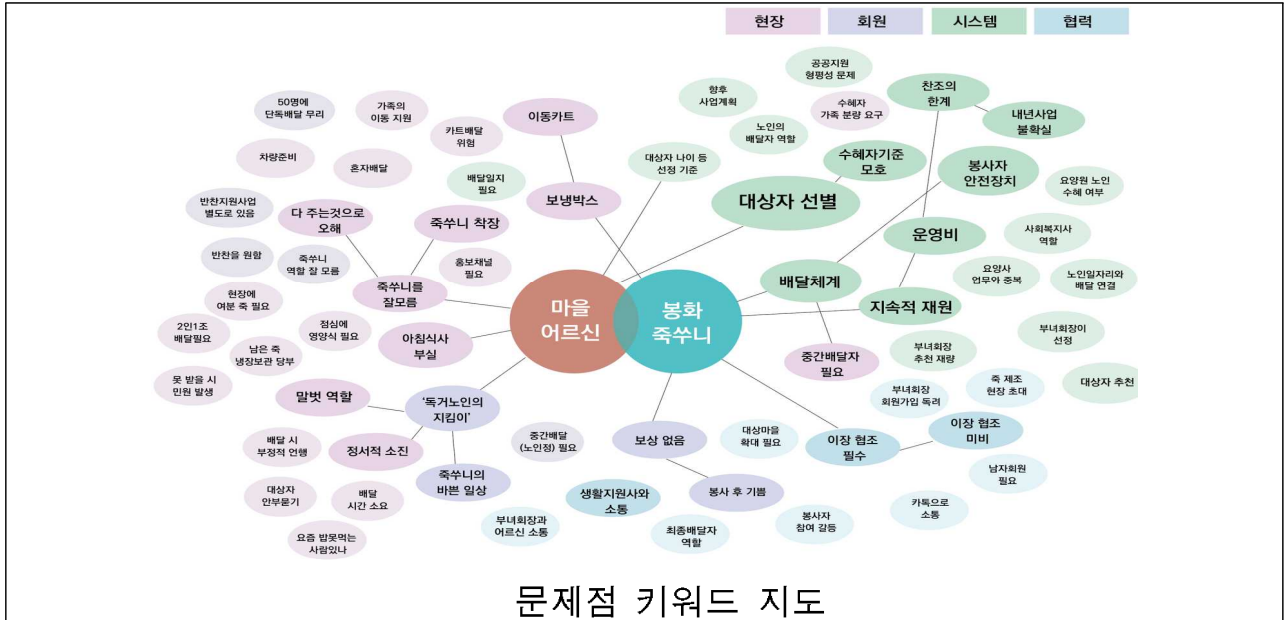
현장 회원 시스템 협력

마을 어르신

봉화 죽쑤니

50명에 단독배달 무리
가족의 이동 지원
카트배달 위험
이동카트
차량준비
혼자배달
배달일지 필요
보냉박스
반찬지원사업 별도로 있음
다 주는것으로 오해
죽쑤니 착장
반찬을 원함
죽쑤니 역할 잘 모름
홍보채널 필요
죽쑤니를 잘모름
현장에 여분 죽 필요
2인1조 배달필요
점심에 영양식 필요
아침식사 부실
남은 죽 냉장보관 당부
못 받을 시 민원 발생
말벗 역할
'독거노인의 지킴이'
배달 시 부정적 언행
정서적 소진
중간배달 (노인정) 필요
죽쑤니의 바쁜 일상
대상자 안부묻기
배달 시간 소요
요즘 밥못먹는 사람있나
부녀회장과 어르신 소통
생활지원사와 소통
보상 없음
봉사 후 기쁨
최종배달자 역할
대상마을 확대 필요
봉사자 참여 갈등
이장 협조 필수
이장 협조 미비
카톡으로 소통
남자회원 필요
죽 제조 현장 초대
부녀회장 회원가입 독려
중간배달자 필요
부녀회장 추천 재량
대상자 추천
부녀회장이 선정
지속적 재원
노인일자리와 배달 연결
요양사 업무와 중복
배달체계
운영비
사회복지사 역할
요양원 노인 수혜 여부
봉사자 안전장치
대상자 선별
대상자 나이 등 선정 기준
수혜자기준 모호
향후 사업계획
노인의 배달자 역할
수혜자 가족 분량 요구
공공지원 형평성 문제
찬조의 한계
내년사업 불확실

문제점 키워드 지도